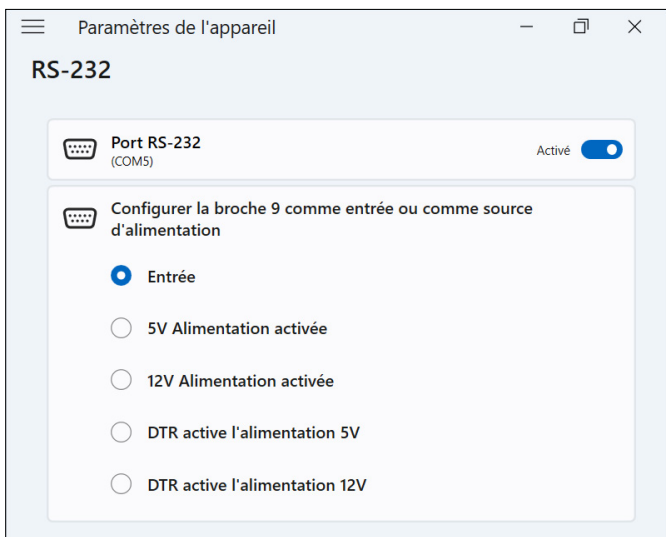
Paramètres de l'appareil

RS-232

Port RS-232
(COM5)

Activé

Configurer la broche 9 comme entrée ou comme source d'alimentation

Entrée

5V Alimentation activée

12V Alimentation activée

DTR active l'alimentation 5V

DTR active l'alimentation 12V